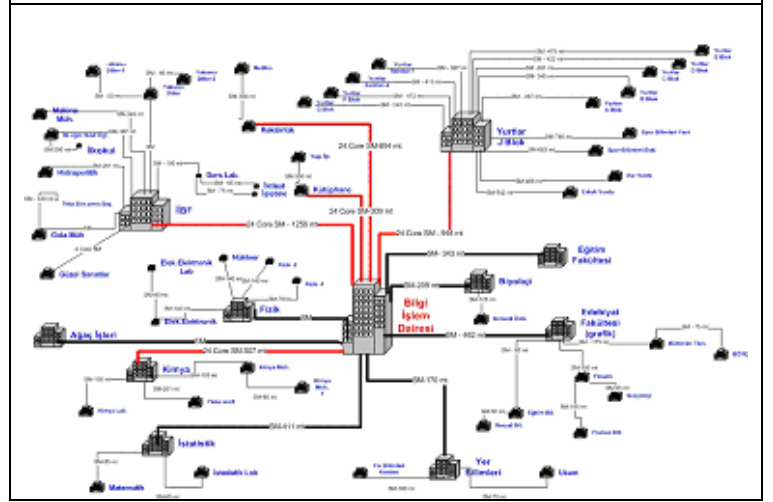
Yurtlar J Blok

Eğitim Fakültesi

Biyoloji

Edebiyat Fakültesi (grafik)

Bilgi İşlem Dairesi

Fizik

Ağaç İşleri

Kimya

İstatistik

Yer Bilimleri

Makine Müh.

Biyoloji

Hidropolitik

İİBF

Gıda Müh.

Güzel Sanatlar

Rektörlük

Kütüphane

İktisat İşletme

Nükleer

Elek.Elektronik Lab

EHK Elektronik

Matematik

İstatistik Lab

Kimya Lab

Uzay

24 Core SM-894 mt

24 Core SM-1250 mt

24 Core SM-309 mt

24 Core SM-944 mt

24 Core SM-507 mt

SM-343 mt

SM-299 mt

SM-402 mt

SM-611 mt

SM-176 mt